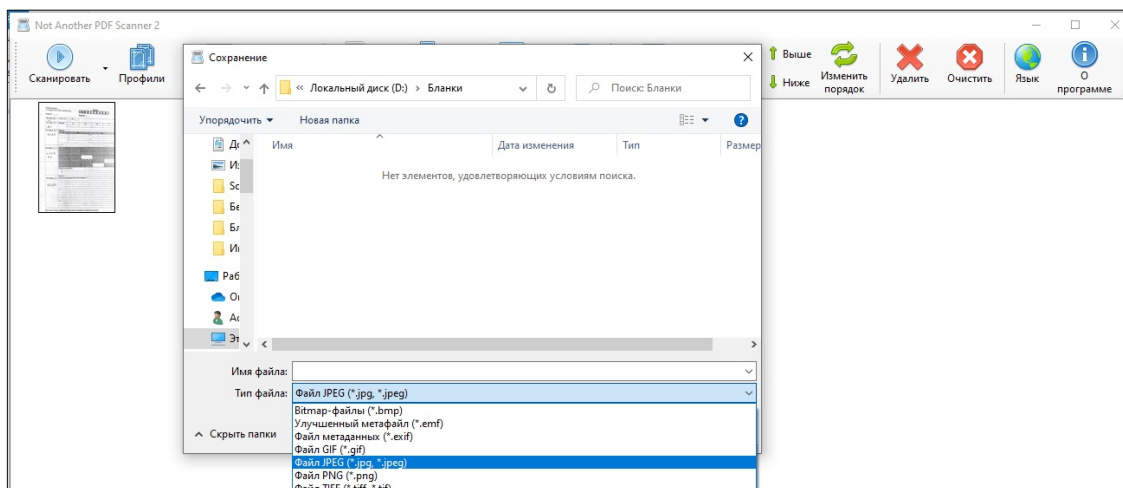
Not Another PDF Scanner 2

Сканировать
Профили
Выше
Ниже
Изменить порядок
Удалить
Очистить
Язык
О программе

Сохранение

« Локальный диск (D:) › Бланки

Поиск: Бланки

Упорядочить ▾
Новая папка

Дс
Из
Sc
Бе
Бл
Ин
Раб
Ог
Ас
Эт

Имя
Дата изменения
Тип
Размер

Нет элементов, удовлетворяющих условиям поиска.

Имя файла:
Тип файла:
Файл JPEG (*.jpg, *.jpeg)

Скрыть папки

Bitmap-файлы (*.bmp)
Улучшенный метафайл (*.emf)
Файл метаданных (*.exif)
Файл GIF (*.gif)
Файл JPEG (*.jpg, *.jpeg)
Файл PNG (*.png)
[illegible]